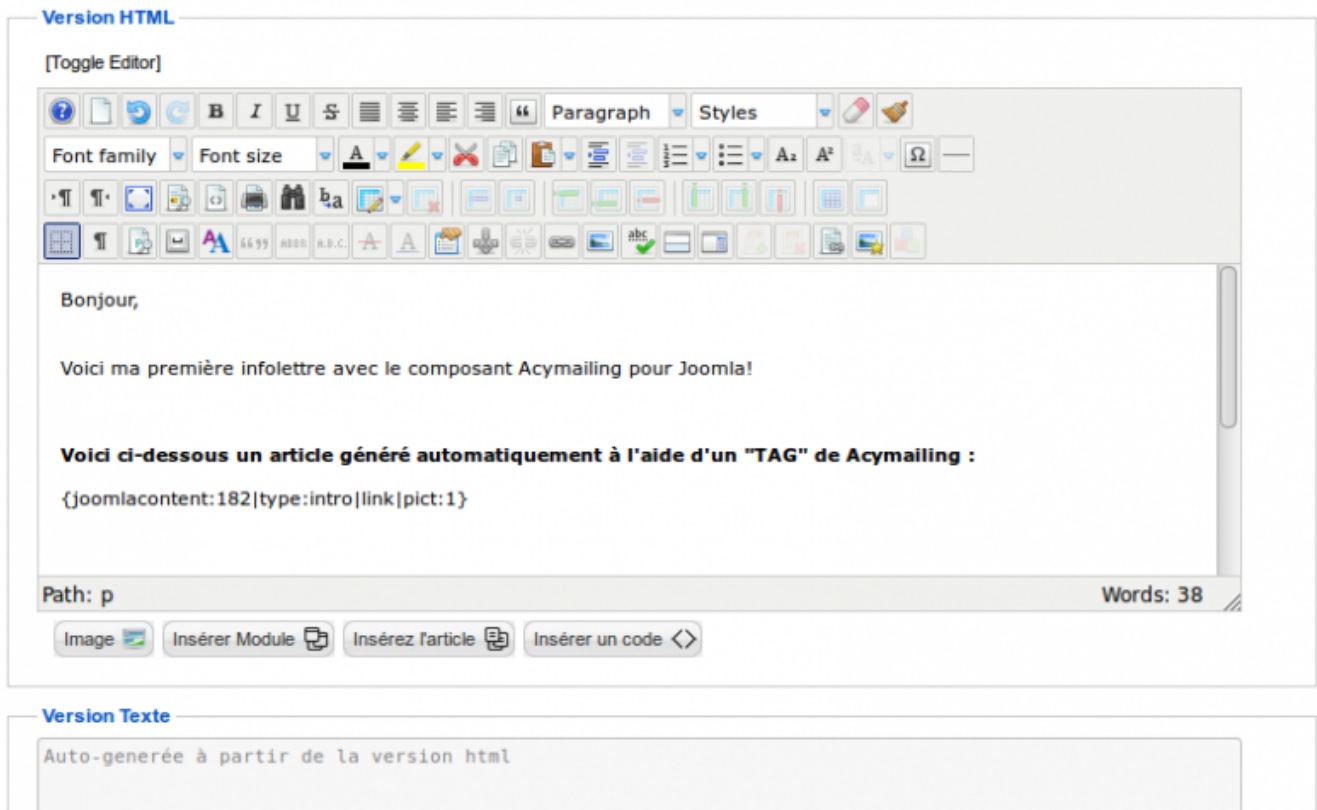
Version HTML

[Toggle Editor]

Paragraph

Styles

Font family

Font size

Bonjour,

Voici ma première infolettre avec le composant Acymailing pour Joomla!

**Voici ci-dessous un article généré automatiquement à l'aide d'un "TAG" de Acymailing :**

{joomlacontent:182|type:intro|link|pict:1}

Path: p

Words: 38

Image

Insérer Module

Insérez l'article

Insérer un code

Version Texte

Auto-generée à partir de la version html